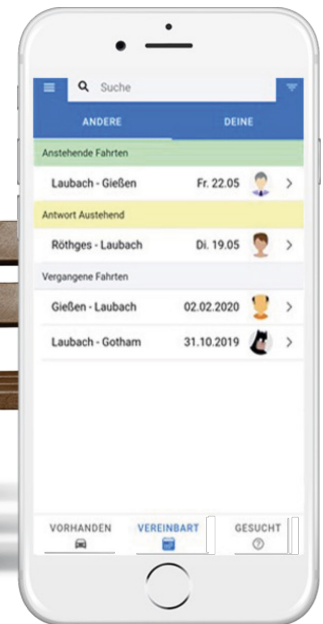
Suche

ANDERE

DEINE

Anstehende Fahrten

Laubach - Gießen

Fr. 22.05

Antwort Austehend

Röthges - Laubach

Di. 19.05

Vergangene Fahrten

Gießen - Laubach

02.02.2020

Laubach - Gotham

31.10.2019

VORHANDEN

VEREINBART

GESUCHT